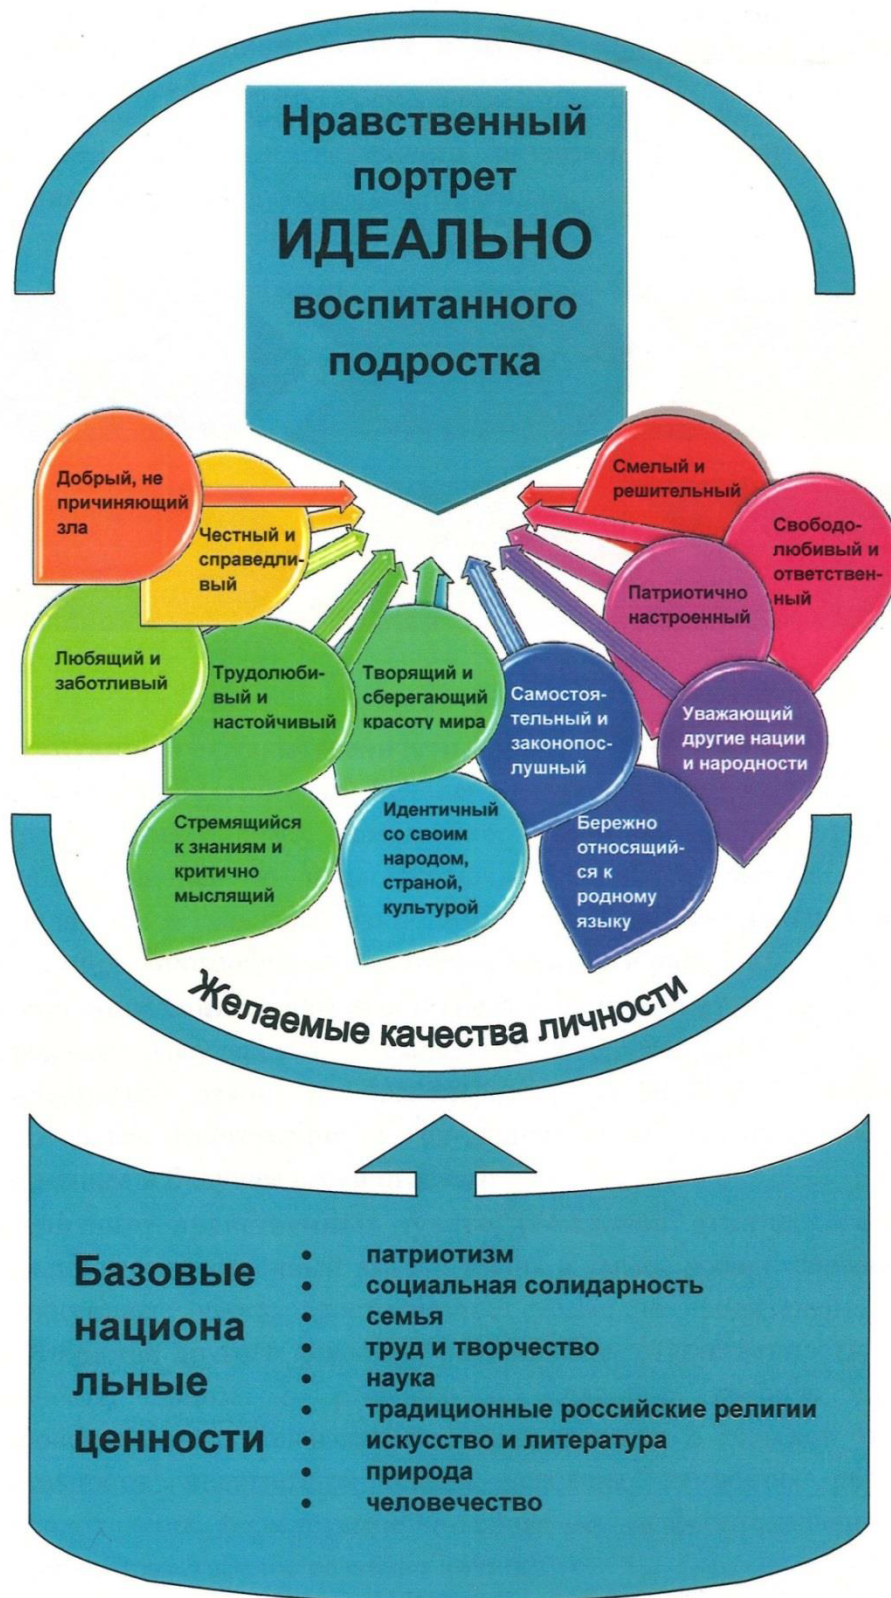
Нравственный портрет ИДЕАЛЬНО воспитанного подростка

Добрый, не причиняющий зла

Честный и справедливый

Любящий и заботливый

Трудолюбивый и настойчивый

Творящий и сберегающий красоту мира

Стремящийся к знаниям и критично мыслящий

Идентичный со своим народом, страной, культурой

Смелый и решительный

Свободолюбивый и ответственный

Патриотично настроенный

Самостоятельный и законопослушный

Уважающий другие нации и народности

Бережно относящийся к родному языку

Желаемые качества личности

Базовые национальные ценности

- патриотизм
- социальная солидарность
- семья
- труд и творчество
- наука
- традиционные российские религии
- искусство и литература
- природа
- человечество